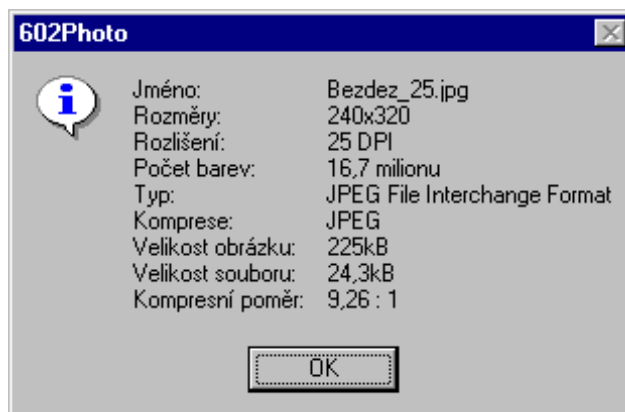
602Photo

| | |
|---|---|
| Jméno: | Bezdez_25.jpg |
| Rozměry: | 240x320 |
| Rozlišení: | 25 DPI |
| Počet barev: | 16,7 milionu |
| Typ: | JPEG File Interchange Format |
| Komprese: | JPEG |
| Velikost obrázku: | 225kB |
| Velikost souboru: | 24,3kB |
| Kompresní poměr: | 9,26 : 1 |

OK